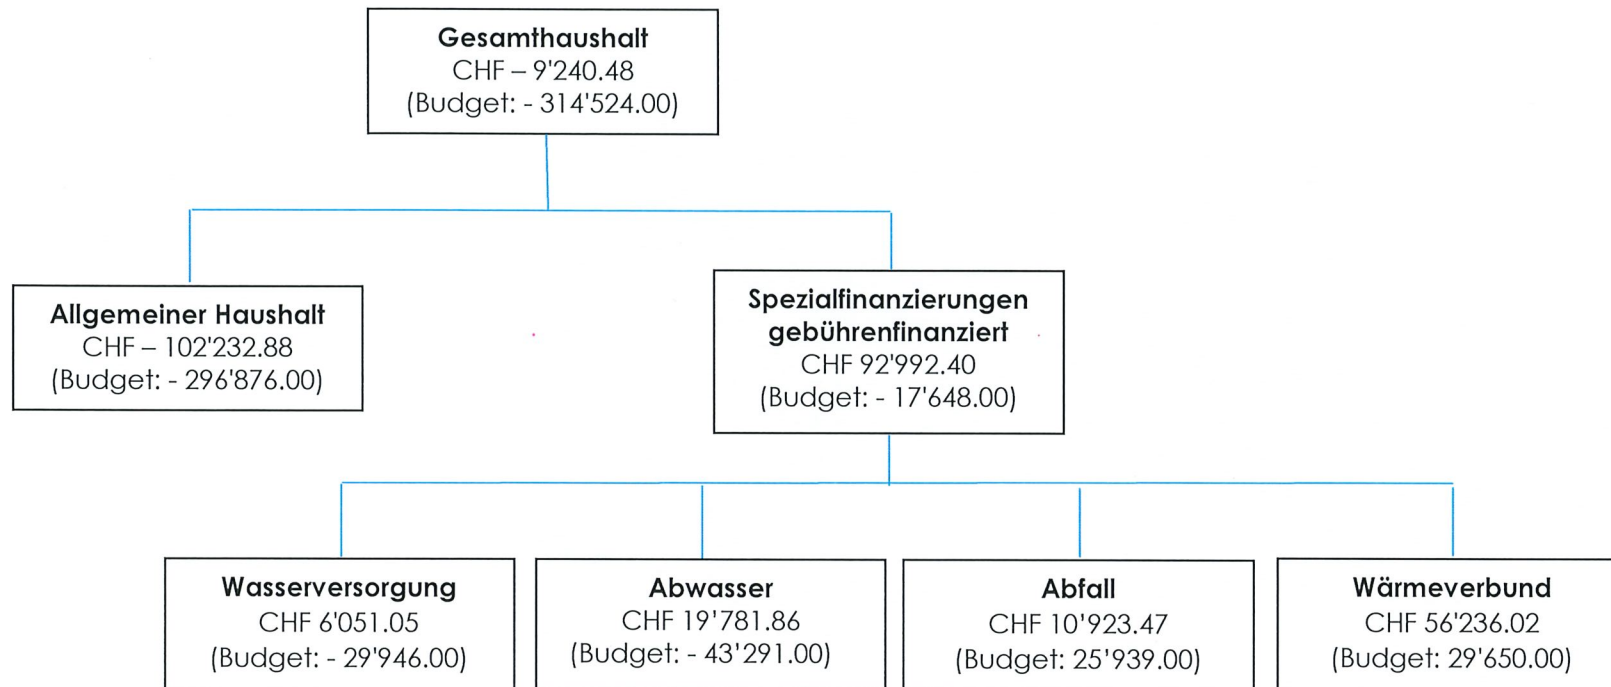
Gesamthaushalt
CHF – 9'240.48
(Budget: - 314'524.00)

Allgemeiner Haushalt
CHF – 102'232.88
(Budget: - 296'876.00)

Spezialfinanzierungen gebührenfinanziert
CHF 92'992.40
(Budget: - 17'648.00)

Wasserversorgung
CHF 6'051.05
(Budget: - 29'946.00)

Abwasser
CHF 19'781.86
(Budget: - 43'291.00)

Abfall
CHF 10'923.47
(Budget: 25'939.00)

Wärmeverbund
CHF 56'236.02
(Budget: 29'650.00)